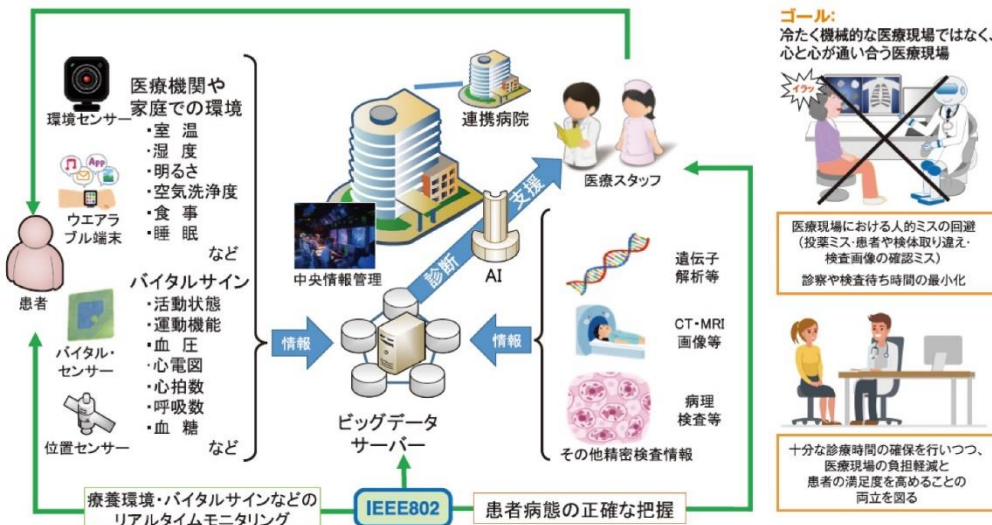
ゴール:
冷たく機械的な医療現場ではなく、心と心が通い合う医療現場

イラッ

医療現場における人的ミスの回避
（投薬ミス・患者や検体取り違え・検査画像の確認ミス）
診察や検査待ち時間の最小化

十分な診療時間の確保を行いつつ、医療現場の負担軽減と患者の満足度を高めることの両立を図る

環境センサー

医療機関や家庭での環境
・室　温
・湿　度
・明るさ
・空気洗浄度
・食　事
・睡　眠
など

ウエアラブル端末

App

患者

バイタルサイン
・活動状態
・運動機能
・血　圧
・心電図
・心拍数
・呼吸数
・血　糖
など

バイタル・センサー

位置センサー

連携病院

中央情報管理

診断

支援

AI

医療スタッフ

情報

情報

ビッグデータサーバー

遺伝子解析等

CT・MRI画像等

病理検査等

その他精密検査情報

療養環境・バイタルサインなどのリアルタイムモニタリング

IEEE802

患者病態の正確な把握